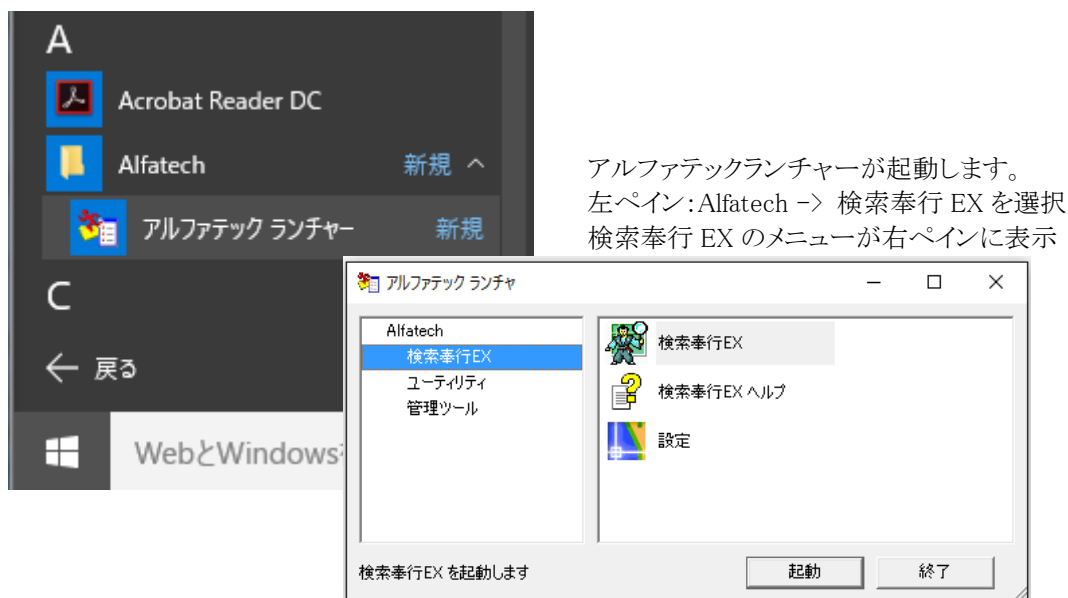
A

Acrobat Reader DC

Alfatech 新規 ^

アルファテック ランチャー 新規

C

← 戻る

WebとWindows

アルファテックランチャーが起動します。
左ペイン：Alfatech -> 検索奉行 EX を選択
検索奉行 EX のメニューが右ペインに表示

アルファテック ランチャ

Alfatech
検索奉行EX
ユーティリティ
管理ツール

検索奉行EX
検索奉行EX ヘルプ
設定

検索奉行EX を起動します

起動
終了